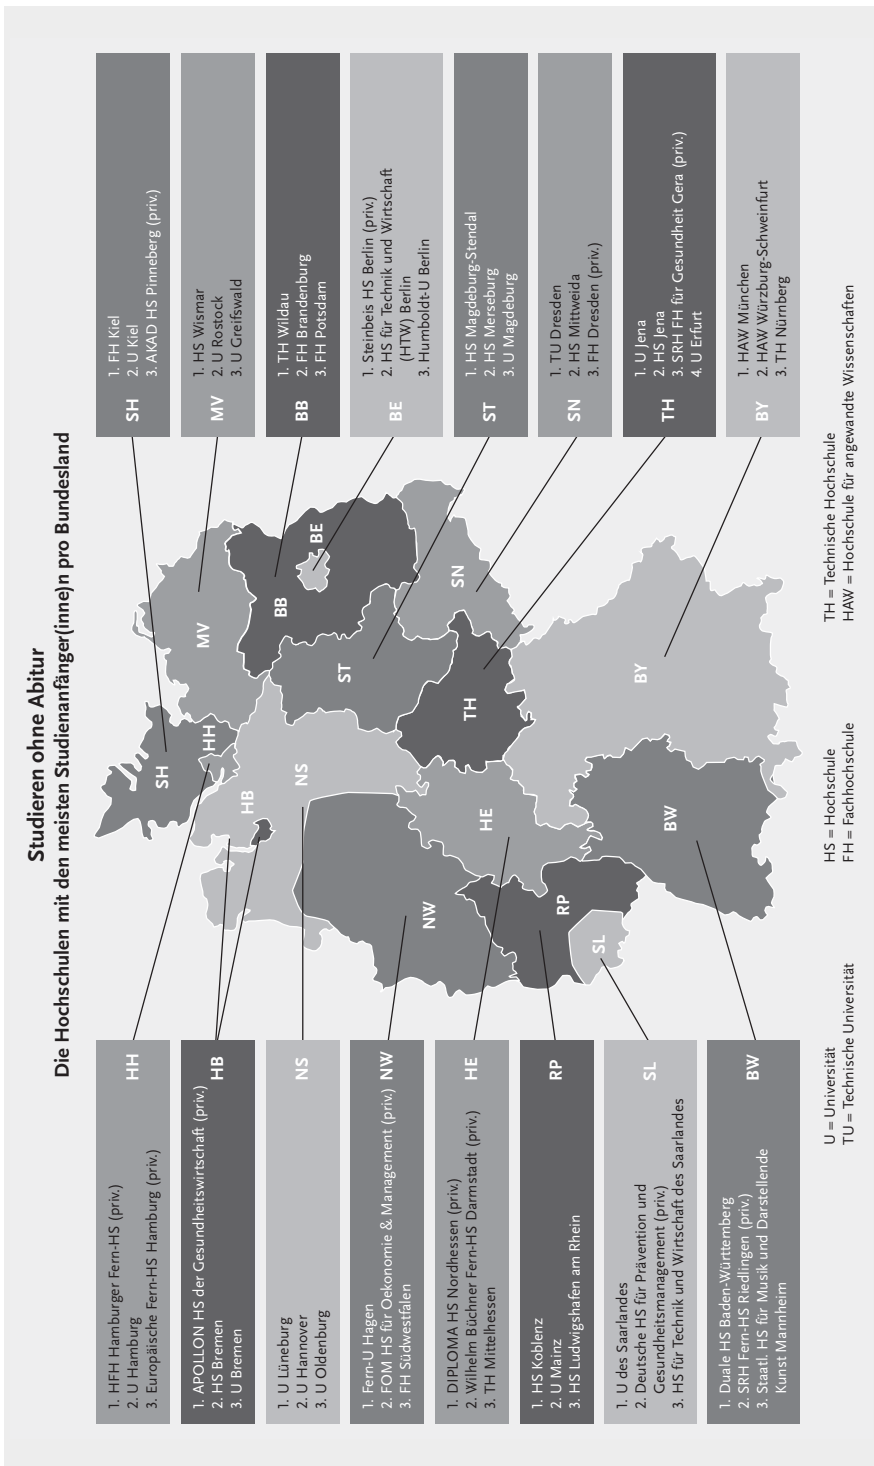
Studieren ohne Abitur
Die Hochschulen mit den meisten Studienanfänger(inne)n pro Bundesland

HH
1. HFH Hamburger Fern-HS (priv.)
2. U Hamburg
3. Europäische Fern-HS Hamburg (priv.)

HB
1. APOLLON HS der Gesundheitswirtschaft (priv.)
2. HS Bremen
3. U Bremen

NS
1. U Lüneburg
2. U Hannover
3. U Oldenburg

NW
1. Fern-U Hagen
2. FOM HS für Oekonomie & Management (priv.)
3. FH Südwestfalen

HE
1. DIPLOMA HS Nordhessen (priv.)
2. Wilhelm Büchner Fern-HS Darmstadt (priv.)
3. TH Mittelhessen

RP
1. HS Koblenz
2. U Mainz
3. HS Ludwigshafen am Rhein

SL
1. U des Saarlandes
2. Deutsche HS für Prävention und Gesundheitsmanagement (priv.)
3. HS für Technik und Wirtschaft des Saarlandes

BW
1. Duale HS Baden-Württemberg
2. SRH Fern-HS Riedlingen (priv.)
3. Staatl. HS für Musik und Darstellende Kunst Mannheim

SH HH HB NS NW HE RP SL BW MV BB BE ST TH SN BY

SH
1. FH Kiel
2. U Kiel
3. AKAD HS Pinneberg (priv.)

MV
1. HS Wismar
2. U Rostock
3. U Greifswald

BB
1. TH Wildau
2. FH Brandenburg
3. FH Potsdam

BE
1. Steinbeis HS Berlin (priv.)
2. HS für Technik und Wirtschaft (HTW) Berlin
3. Humboldt-U Berlin

ST
1. HS Magdeburg-Stendal
2. HS Merseburg
3. U Magdeburg

SN
1. TU Dresden
2. HS Mittweida
3. FH Dresden (priv.)

TH
1. U Jena
2. HS Jena
3. SRH FH für Gesundheit Gera (priv.)
4. U Erfurt

BY
1. HAW München
2. HAW Würzburg-Schweinfurt
3. TH Nürnberg

U = Universität
TU = Technische Universität
HS = Hochschule
FH = Fachhochschule
TH = Technische Hochschule
HAW = Hochschule für angewandte Wissenschaften